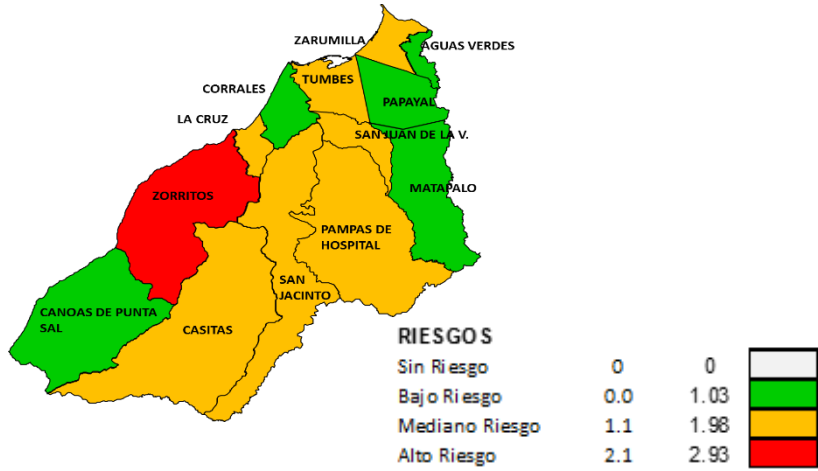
ZARUMILLA
AGUAS VERDES
CORRALES
TUMBES
PAPAYAL
LA CRUZ
SAN JUAN DE LA V.
ZORRITOS
MATAPALO
PAMPAS DE HOSPITAL
SAN JACINTO
CANOAS DE PUNTA SAL
CASITAS

RIESGOS

| | | |
|---|---|---|
| Sin Riesgo | 0 | 0 |
| Bajo Riesgo | 0.0 | 1.03 |
| Mediano Riesgo | 1.1 | 1.98 |
| Alto Riesgo | 2.1 | 2.93 |